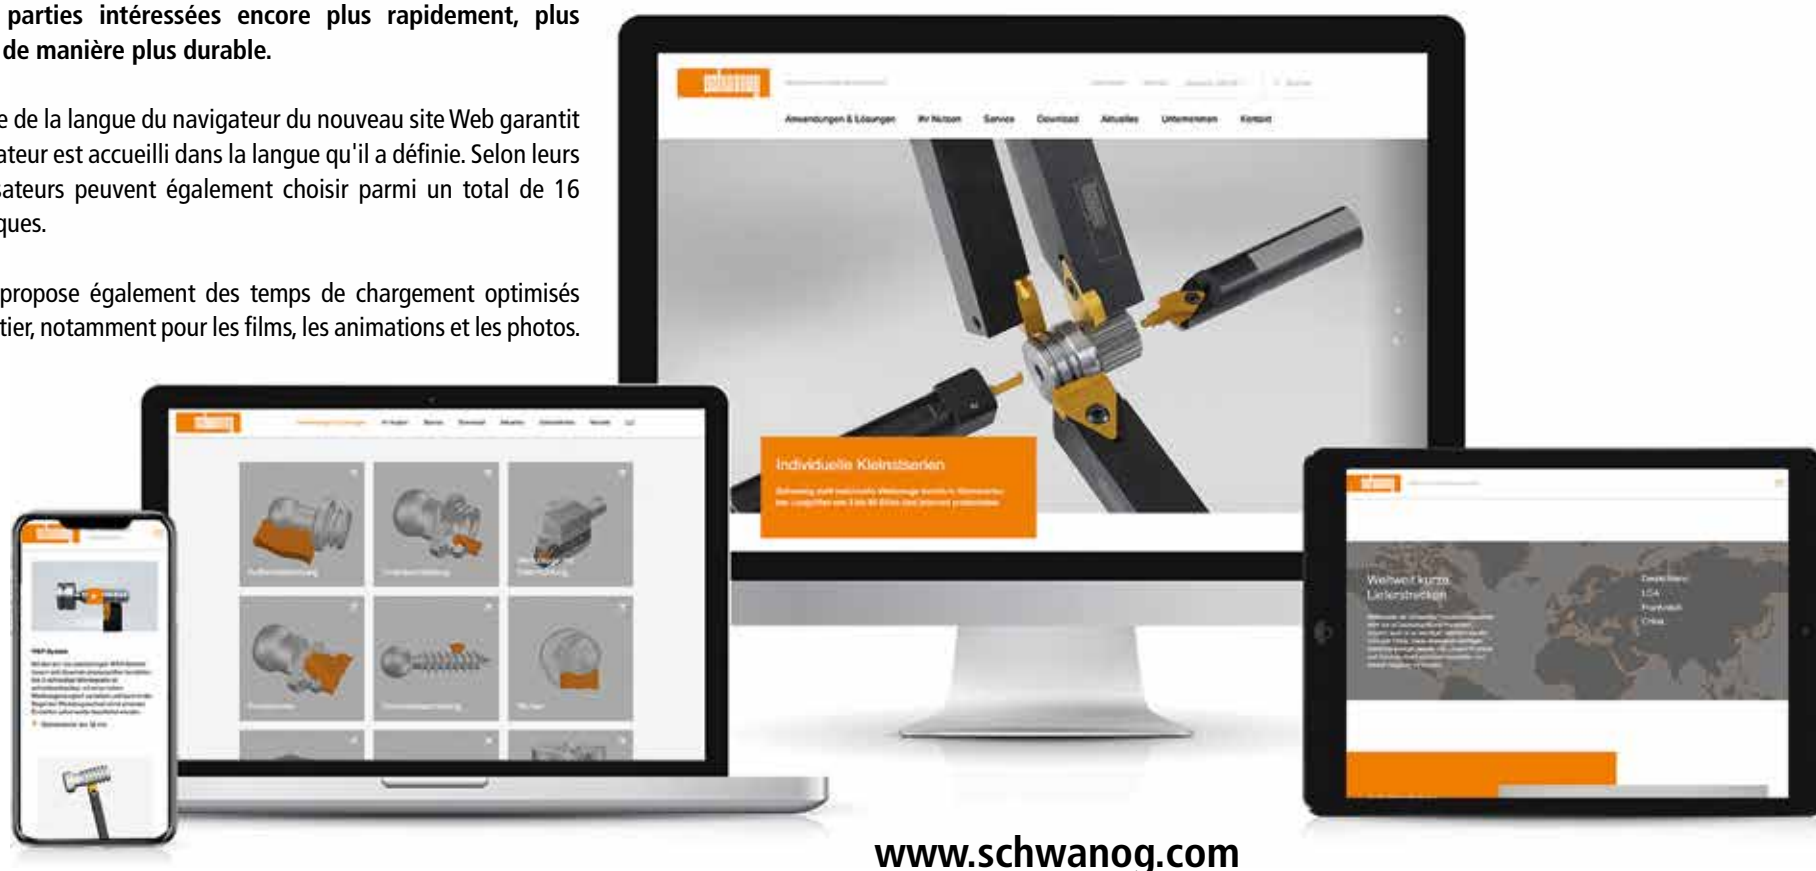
parties intéressées encore plus rapidement, plus de manière plus durable.

e de la langue du navigateur du nouveau site Web garantit ateur est accueilli dans la langue qu'il a définie. Selon leurs sateurs peuvent également choisir parmi un total de 16 ques.

propose également des temps de chargement optimisés tier, notamment pour les films, les animations et les photos.

schwanog

Anwendungen & Lösungen Ihr Nutzen Service Download Aktuelles Unternehmen Kontakt

Individuelle Kleinstserien

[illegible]

schwanog

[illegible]

schwanog

Weltweit kurze Lieferstrecken

Deutschland
USA
Frankreich
China

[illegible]

schwanog

PWP-System

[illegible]

www.schwanog.com